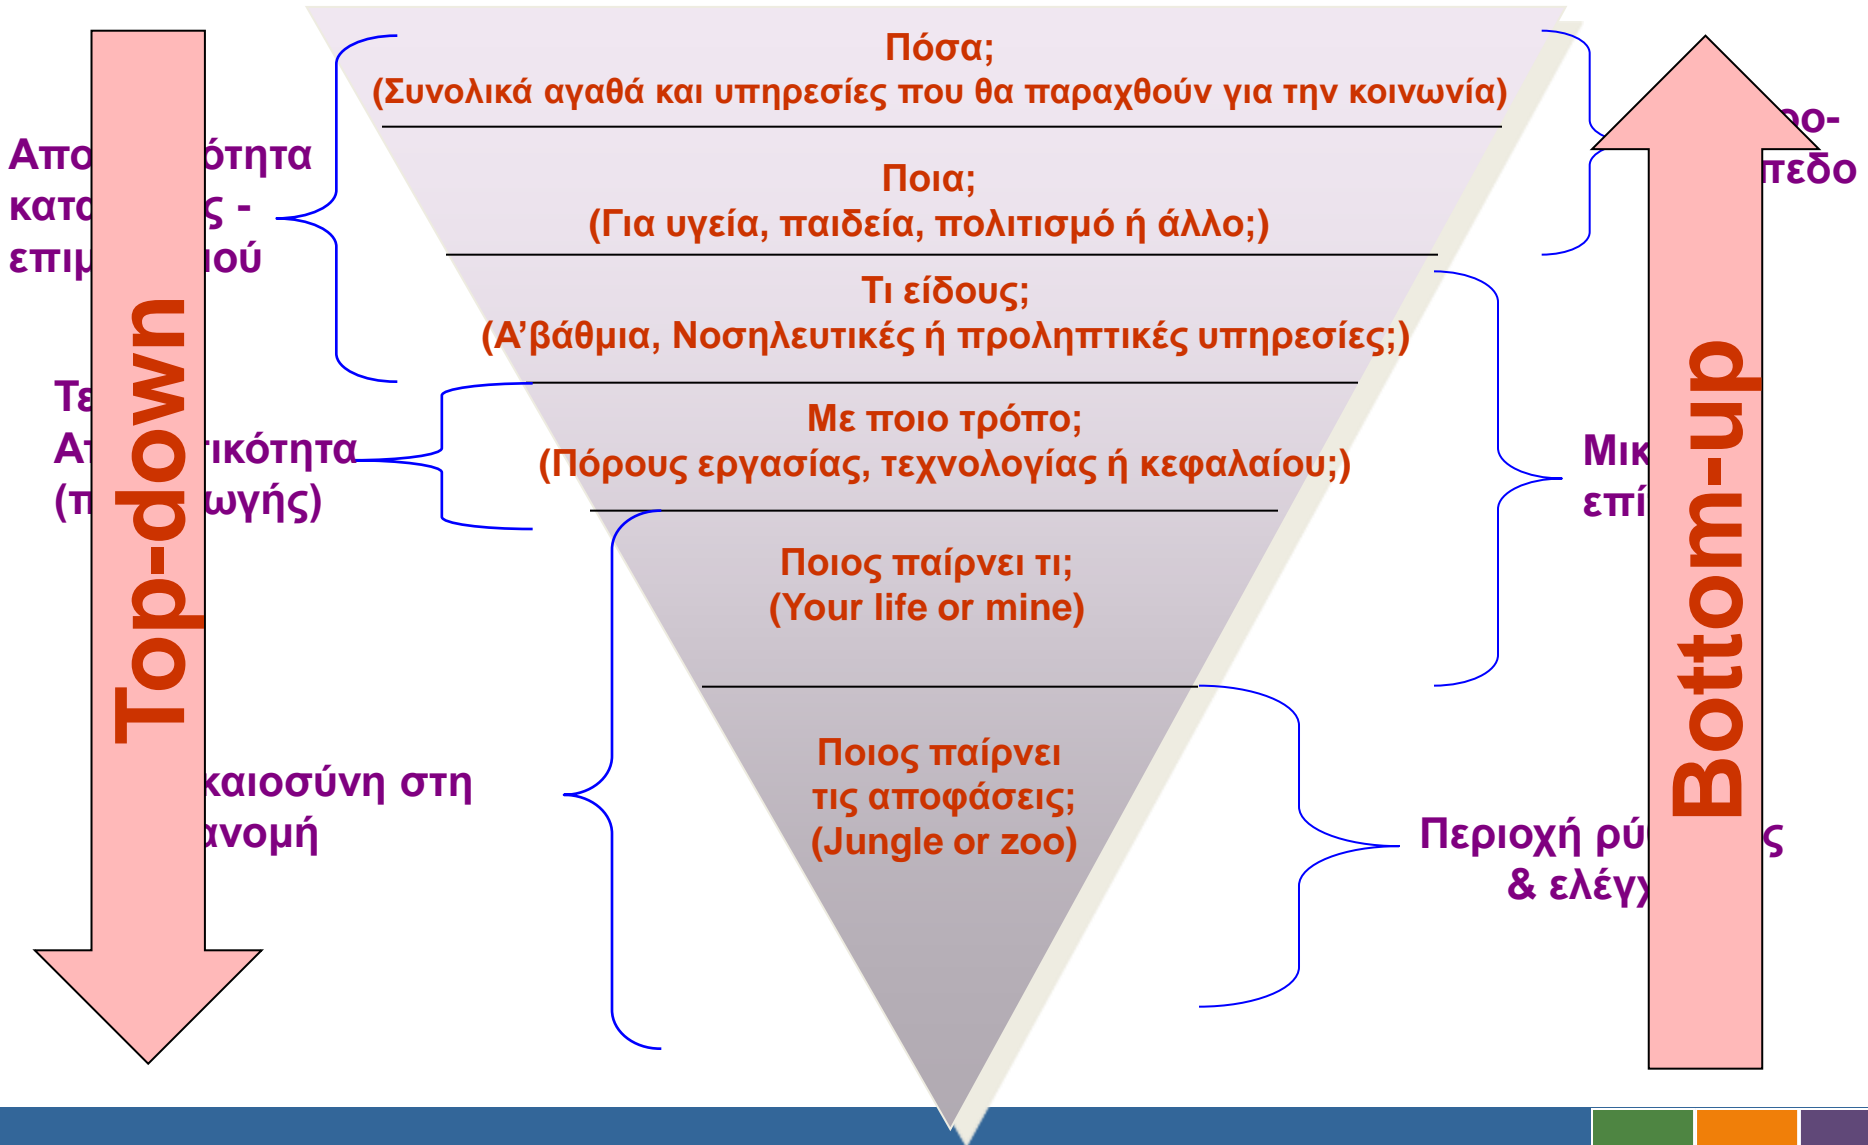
Πόσα;
(Συνολικά αγαθά και υπηρεσίες που θα παραχθούν για την κοινωνία)

Ποια;
(Για υγεία, παιδεία, πολιτισμό ή άλλο;)

Τι είδους;
(Α'βάθμια, Νοσηλευτικές ή προληπτικές υπηρεσίες;)

Με ποιο τρόπο;
(Πόρους εργασίας, τεχνολογίας ή κεφαλαίου;)

Ποιος παίρνει τι;
(Your life or mine)

Ποιος παίρνει τις αποφάσεις;
(Jungle or zoo)

Απο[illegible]ότητα κατα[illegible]ς - επιμ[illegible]ιού

Τε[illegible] Α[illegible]ικότητα (π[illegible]ωγής)

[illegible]καιοσύνη στη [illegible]ανομή

Top-down

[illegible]ρο- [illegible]πεδο

Μικ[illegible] επί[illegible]

Περιοχή ρύ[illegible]ς & ελέγ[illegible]

Bottom-up